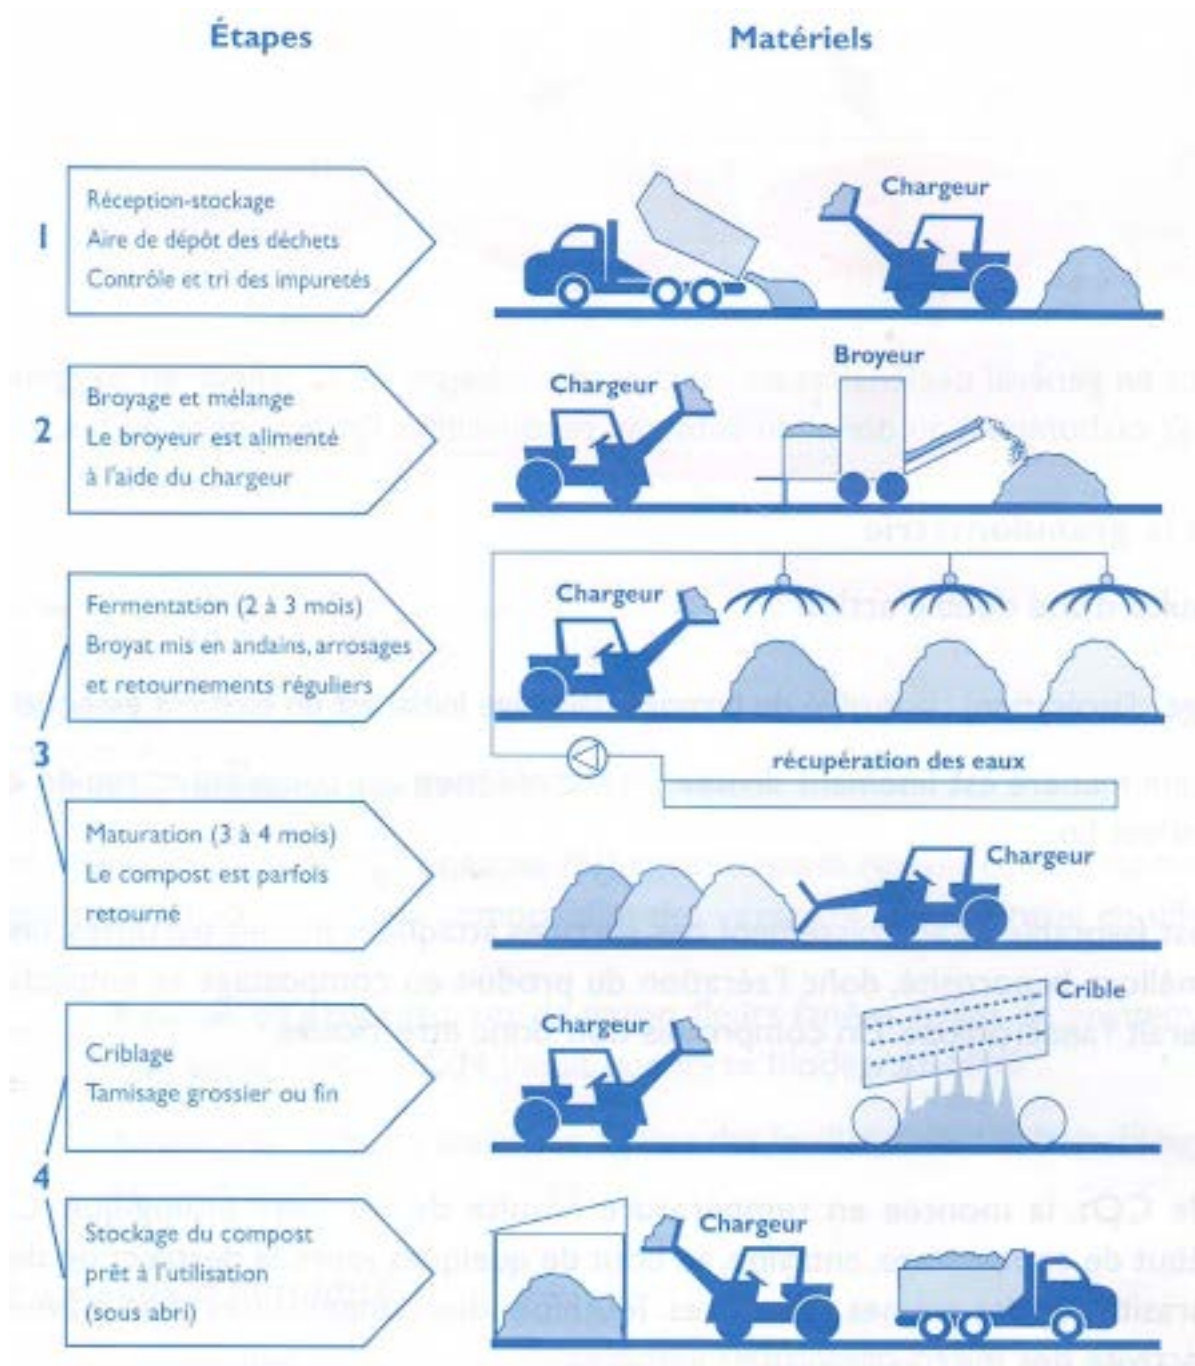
Étapes

Matériels

1

Réception-stockage
Aire de dépôt des déchets
Contrôle et tri des impuretés

Chargeur

2

Broyage et mélange
Le broyeur est alimenté à l'aide du chargeur

Broyeur

Chargeur

3

Fermentation (2 à 3 mois)
Broyat mis en andains, arrosages et retournements réguliers

Chargeur

récupération des eaux

Maturation (3 à 4 mois)
Le compost est parfois retourné

Chargeur

4

Criblage
Tamisage grossier ou fin

Chargeur

Crible

Stockage du compost prêt à l'utilisation (sous abri)

Chargeur